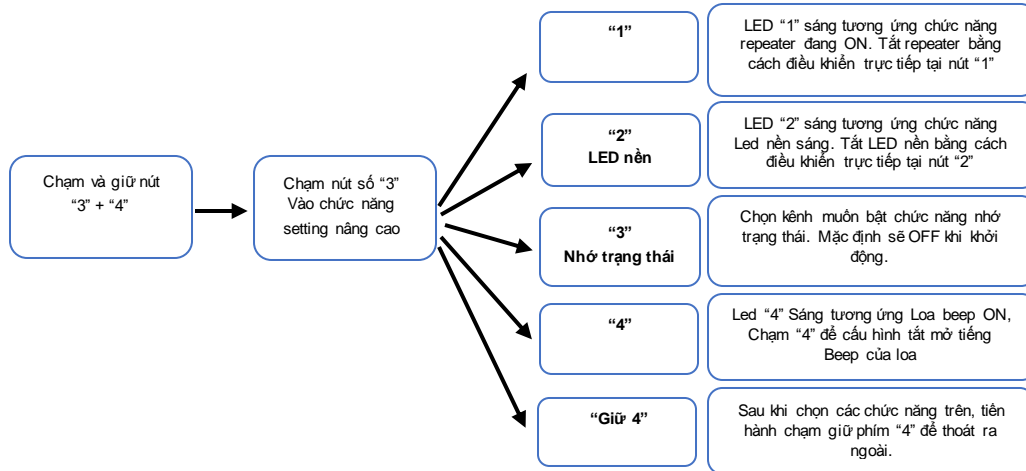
Chạm và giữ nút "3" + "4"

Chạm nút số "3" Vào chức năng setting nâng cao

"1"

LED "1" sáng tương ứng chức năng repeater đang ON. Tắt repeater bằng cách điều khiển trực tiếp tại nút "1"

"2"
LED nền

LED "2" sáng tương ứng chức năng Led nền sáng. Tắt LED nền bằng cách điều khiển trực tiếp tại nút "2"

"3"
Nhớ trạng thái

Chọn kênh muốn bật chức năng nhớ trạng thái. Mặc định sẽ OFF khi khởi động.

"4"

Led "4" Sáng tương ứng Loa beep ON, Chạm "4" để cấu hình tắt mở tiếng Beep của loa

"Giữ 4"

Sau khi chọn các chức năng trên, tiến hành chạm giữ phím "4" để thoát ra ngoài.